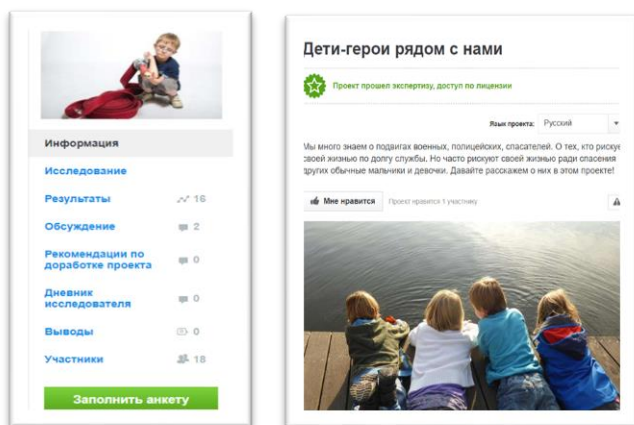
Информация

Исследование

Результаты 16

Обсуждение 2

Рекомендации по доработке проекта 0

Дневник исследователя 0

Выводы 0

Участники 18

Заполнить анкету

Дети-герои рядом с нами

Проект прошел экспертизу, доступ по лицензии

Язык проекта: Русский

Мы много знаем о подвигах военных, полицейских, спасателей. О тех, кто рискуе своей жизнью по долгу службы. Но часто рискуют своей жизнью ради спасения других обычные мальчики и девочки. Давайте расскажем о них в этом проекте!

Мне нравится

Проект нравится 1 участнику